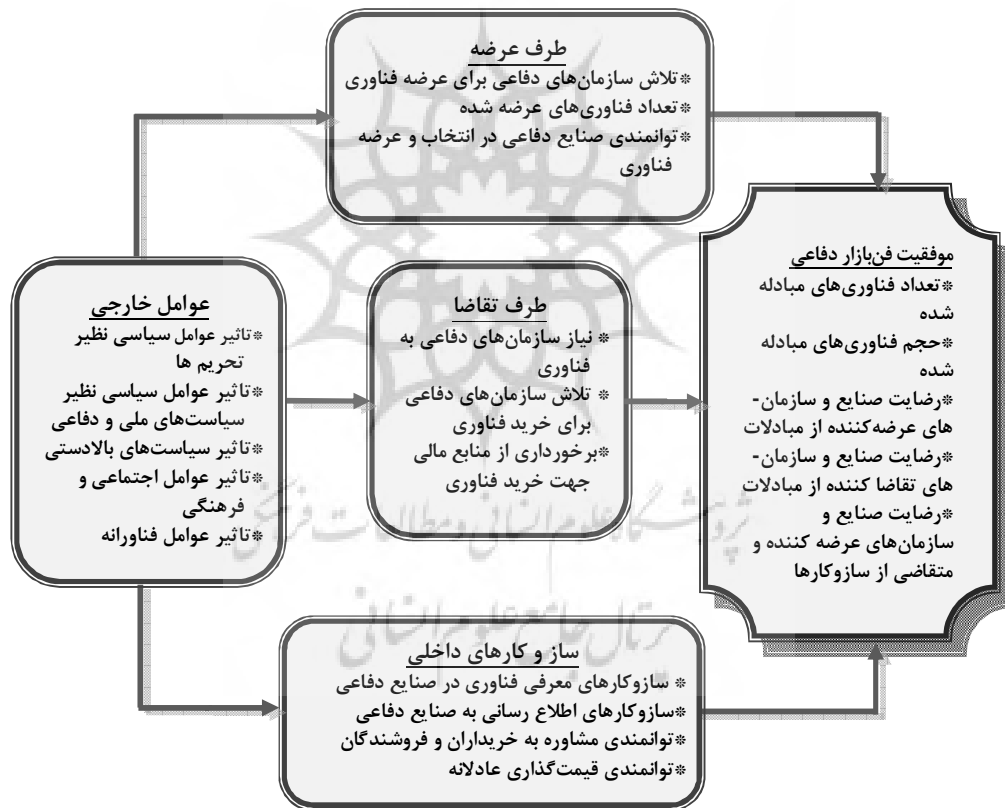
طرف عرضه
*تلاش سازمان‌های دفاعی برای عرضه فناوری
*تعداد فناوری‌های عرضه شده
*توانمندی صنایع دفاعی در انتخاب و عرضه فناوری

عوامل خارجی
*تاثیر عوامل سیاسی نظیر تحریم ها
*تاثیر عوامل سیاسی نظیر سیاست‌های ملی و دفاعی
*تاثیر سیاست‌های بالادستی
*تاثیر عوامل اجتماعی و فرهنگی
*تاثیر عوامل فناورانه

طرف تقاضا
* نیاز سازمان‌های دفاعی به فناوری
* تلاش سازمان‌های دفاعی برای خرید فناوری
*برخورداری از منابع مالی جهت خرید فناوری

موفقیت فن‌بازار دفاعی
*تعداد فناوری‌های مبادله شده
*حجم فناوری‌های مبادله شده
*رضایت صنایع و سازمان-های عرضه‌کننده از مبادلات
*رضایت صنایع و سازمان-های تقاضا کننده از مبادلات
*رضایت صنایع و سازمان‌های عرضه کننده و متقاضی از سازوکارها

ساز و کارهای داخلی
* سازوکارهای معرفی فناوری در صنایع دفاعی
*سازوکارهای اطلاع رسانی به صنایع دفاعی
*توانمندی مشاوره به خریداران و فروشندگان
*توانمندی قیمت‌گذاری عادلانه

پژوهشگاه علوم انسانی و مطالعات فرهنگی
پرتال جامع علوم انسانی